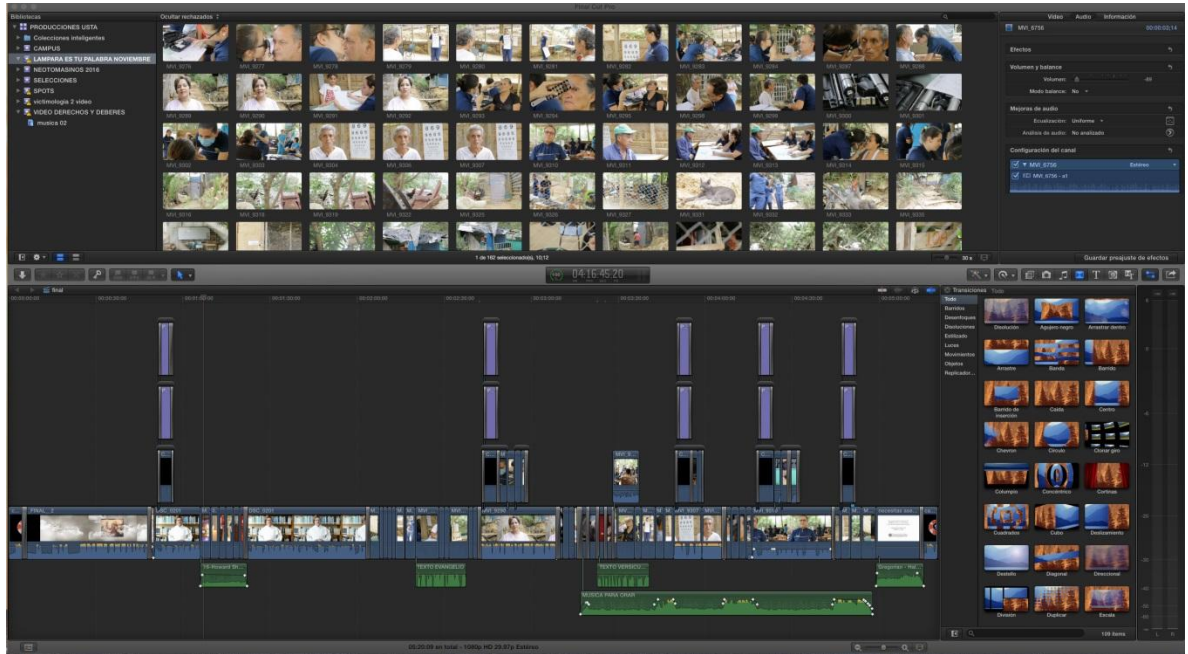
Final Cut Pro

Bibliotecas
PRODUCCIONES USTA
Colecciones inteligentes
CAMPUS
LAMPARA ES TU PALABRA NOVIEMBRE
NEOTOMASINOS 2016
SELECCIONES
SPOTS
victimologia 2 video
VIDEO DERECHOS Y DEBERES
musica 02

Ocultar rechazados

MVI_9276 MVI_9277 MVI_9278 MVI_9279 MVI_9280 MVI_9281 MVI_9282 MVI_9283 MVI_9284 MVI_9287 MVI_9288

1 de 162 seleccionado(s), 10;12

Video Audio Información
MVI_9756 00:00:03;14
Efectos
Volumen y balance
Volumen: -49
Modo balance: No
Mejoras de audio
Ecualización: Uniforme
Análisis de audio: No analizado
Configuración del canal
MVI_9756 Estéreo
MVI_9756 - st

Guardar preajuste de efectos

04:16:45:20

final

Transiciones Todo
Todo
Barridos
Desenfoques
Disoluciones
Estilizado
Luces
Movimientos
Objetos
Replicador...

Disolución Agujero negro Arrastrar dentro
Arrastre Banda Barrido
Barrido de inserción Caída Centro
Chevron Círculo Clonar giro
Columpio Concéntrico Cortinas
Cuadrados Cubo Deslizamiento
Destello Diagonal Direccional
División Duplicar Escala

109 ítems

FINAL_2
TEXTO EVANGELIO
TEXTO VERSICU...
MUSICA PARA ORAR

03:20:09 en total - 1080p HD 29.97p Estéreo